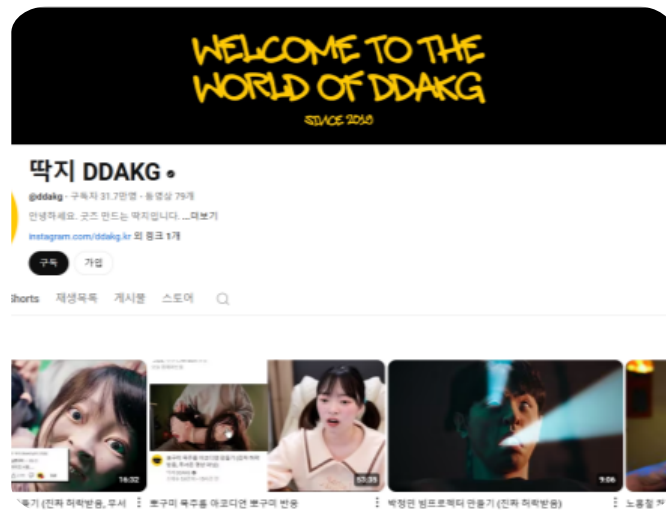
WELCOME TO THE WORLD OF DDAKG

SINCE 2018

딱지 DDAKG

@ddakg • 구독자 31.7만명 • 동영상 79개

안녕하세요. 굿즈 만드는 딱지입니다. ...더보기

instagram.com/ddakg.kr 외 링크 1개

구독

가입

Shorts 재생목록 게시물 스토어

16:32

17:35

9:06

`독기 (진짜 허락받음, 무서

뽀구미 목주름 아코디언 뽀구미 반응

박정민 빔프로젝터 만들기 (진짜 허락받음)

노홍철 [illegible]